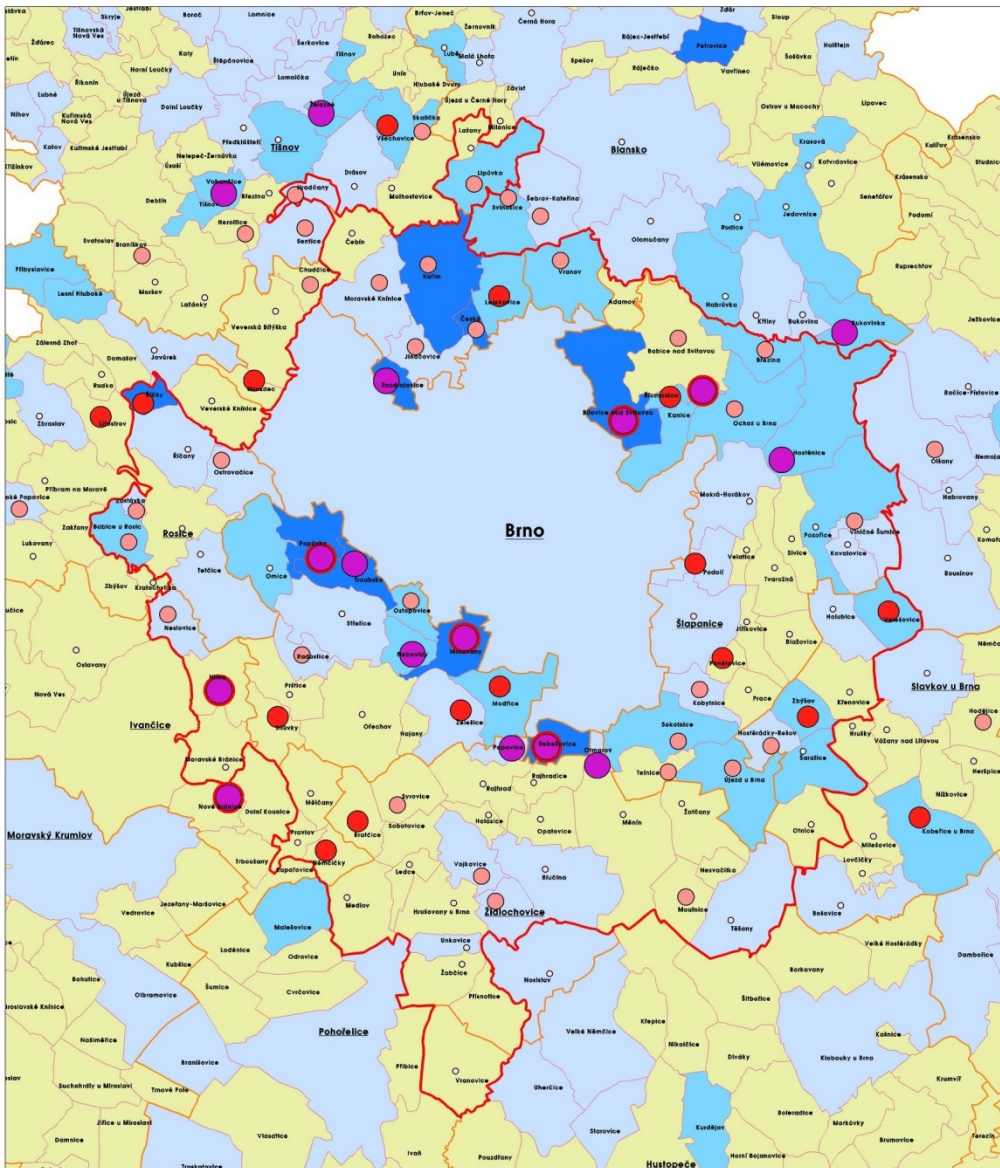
Skryje
Jestřabí
Borač
Lomnice
Brťov-Jeneč
Černá Hora
Žernovník
Zďár
Sloup
Žďárec
Tišnovská Nová Ves
Kaly
Štěpánovice
Šerkovice
Tišnov
Rohozec
Lubě
Malá Lhota
Spešov
Rájec-Jestřebí
Ráječko
Petrovice
Vavřinec
Holštejn
Sošůvka
Říkonín
Horní Loučky
Lomnička
Unín
Hluboké Dvory
Újezd u Černé Hory
Závist
Lubné
Újezd u Tišnova
Dolní Loučky
Železné
Všechovice
Skalička
Ostrov u Macochy
Lipovec
Nihov
Kuřimská Nová Ves
Předklášteří
Lažany
Milonice
Blansko
Krásensko
Kulířov
Kotvrdovice
Katov
Kuřimské Jestřabí
Nelepeč-Žernůvka
Tišnov
Vilémovice
Krasová
Studnice
Úsuší
Drásov
Lipůvka
Senetářov
Krásensko
Deblín
Vohančice
Běleň
Hradčany
Malhostovice
Šebrov-Kateřina
Jedovnice
Heroltice
Svinošice
Podomí
Svatoslav
Braníškov
Sentice
Čebín
Olomučany
Rudice
Přibyslavice
Lesní Hluboké
Chudčice
Kuřim
Vranov
Ruprechtov
Maršov
Moravské Knínice
Lelekovice
Adamov
Habrůvka
Latánky
Veverská Bítýška
Česká
Křtiny
Bukovina
Bukovinka
Ježkovice
Babice nad Svitavou
Zálesná Zhoř
Domašov
Jinačovice
Březina
Javůrek
Rudka
Rozdrojovice
Bílovice nad Svitavou
Řícmanice
Hvozdec
Ochoz u Brna
Ričky
Veverské Knínice
Kanice
Ríčany
Řečkovice-Pístovice
Litostrov
Zbraslav
Hostěnice
Ostrovačice
Olšany
Příbram na Moravě
Brno
Mokrá-Horákov
Nemojany
Habrovany
Zastávka
Babice u Rosic
Rosice
Pozořice
Tvarožná
Kovalovice
Rousínov
Lukovany
Zakřany
Popůvky
Troubsko
Podolí
Velatice
Sivice
Komořany
Zbýšov
Omice
Tetčice
Kratochvilka
Ostopovice
Šlapanice
Holubice
Velešovice
Střelice
Jiříkovice
Blažovice
Němčany
Neslovice
Moravany
Nebovidy
Radostice
Ponětovice
Oslavany
Slavkov u Brna
Prace
Kobylnice
Zbýšov
Křenovice
Hodějice
Ivančice
Hlina
Přísnotice
Ořechov
Modřice
Prštice
Silůvky
Hajany
Želešice
Sokolnice
Hostěradky-Rešov
Hrušky
Vážany nad Litavou
Heršpice
Moravské Bránice
Popovice
Rebešovice
Otmarov
Telnice
Újezd u Brna
Rajhradice
Sardice
Nová Ves
Nové Bránice
Dolní Kounice
Rajhrad
Nákovice
Moravský Krumlov
Mělčany
Syrovice
Sobotovice
Žatčany
Kobeřice u Brna
Bratčice
Holasice
Opatovice
Měnín
Otnice
Milešovice
Trboušany
Pravlov
Němčičky
Lovčičky
Vojkovice
Blučina
Nesvačilka
Jezeřany-Maršovice
Kupařovice
Ledce
Bošovice
Vedrovice
Malešovice
Medlov
Hrušovany u Brna
Židlochovice
Moutnice
Těšany
Velké Hostěrádky
Loděnice
Odrovice
Unkovice
Žabčice
Borkovany
Kubšice
Šumice
Cvrčovice
Nosislav
Dambořice
Bohutice
Přísnotice
Šitbořice
Olbramovice
Pohořelice
Velké Němčice
Křepice
Nikolčice
Kašnice
Moravské Knínice
Našiměřice
Branišovice
Přibice
Vranovice
Uherčice
Divaky
Klobouky u Brna
Krumvíř
Suchohrdly u Miroslavi
Trnové Pole
Boleradice
Jiřice u Miroslavi
Kurdějov
Markvky
Domnice
Starovice
Brumovice
Vlasatice
Horní Bojanovice
Ivaň
Pouzdřany
Hustopeče
Terezín
Troskotovice